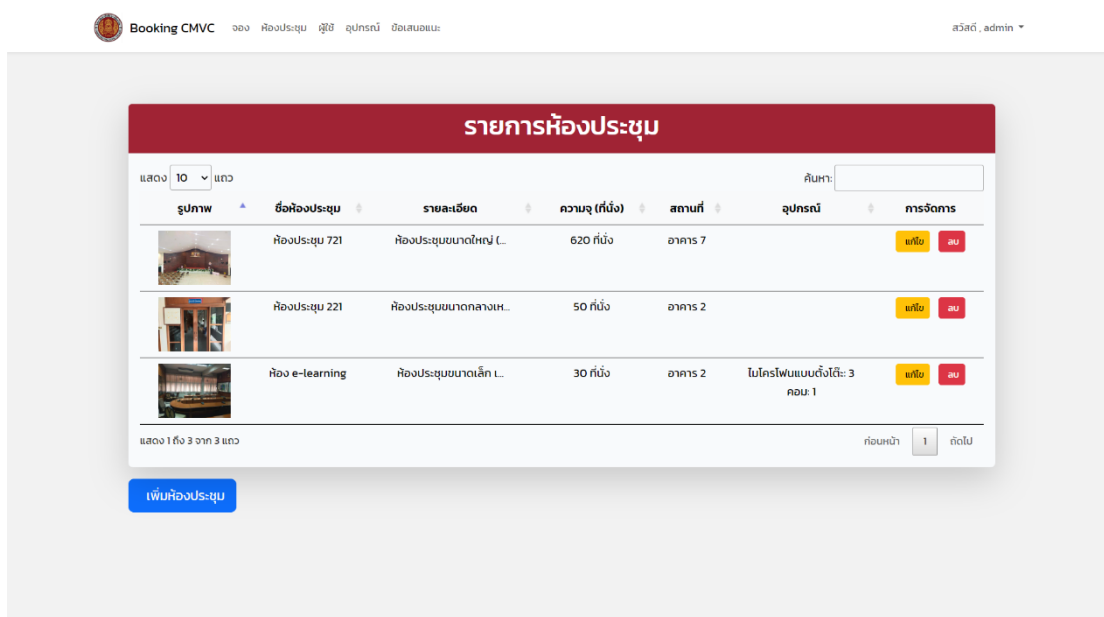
Booking CMVC จอง ห้องประชุม ผู้ใช้ อุปกรณ์ ข้อเสนอแนะ

สวัสดี , admin

รายการห้องประชุม

แสดง 10 แถว

ค้นหา:

| รูปภาพ | ชื่อห้องประชุม | รายละเอียด | ความจุ (ที่นั่ง) | สถานที่ | อุปกรณ์ | การจัดการ |
|---|---|---|---|---|---|---|
| | ห้องประชุม 721 | ห้องประชุมขนาดใหญ่ (... | 620 ที่นั่ง | อาคาร 7 | | แก้ไข ลบ |
| | ห้องประชุม 221 | ห้องประชุมขนาดกลางเห... | 50 ที่นั่ง | อาคาร 2 | | แก้ไข ลบ |
| | ห้อง e-learning | ห้องประชุมขนาดเล็ก เ... | 30 ที่นั่ง | อาคาร 2 | ไมโครโฟนแบบตั้งโต๊ะ: 3 คอม: 1 | แก้ไข ลบ |

แสดง 1 ถึง 3 จาก 3 แถว

ก่อนหน้า 1 ถัดไป

เพิ่มห้องประชุม